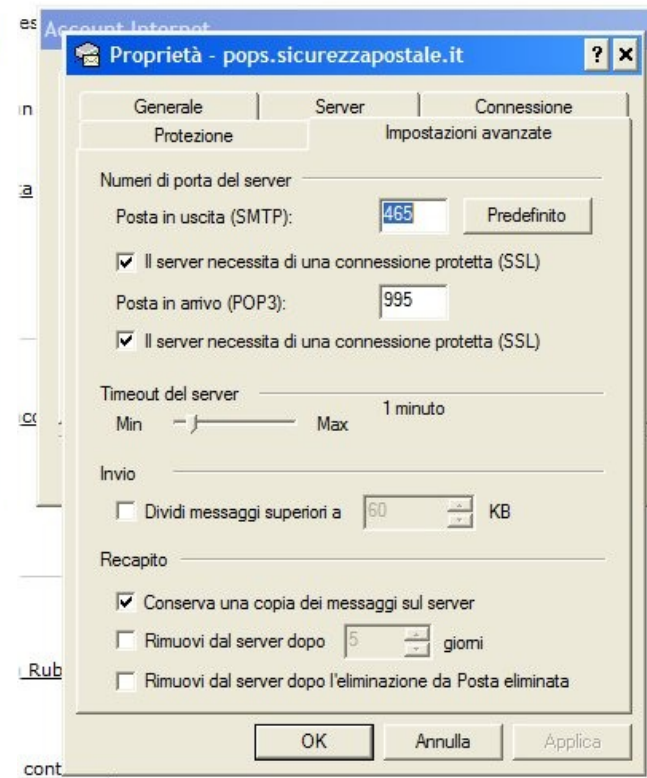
es Account Internet

n

a

co

Rub

cont

Proprietà - pops.sicurezzapostale.it

? ×

Generale | Server | Connessione
Protezione | Impostazioni avanzate

Numeri di porta del server

Posta in uscita (SMTP): 465 Predefinito

☑ Il server necessita di una connessione protetta (SSL)

Posta in arrivo (POP3): 995

☑ Il server necessita di una connessione protetta (SSL)

Timeout del server

Min Max 1 minuto

Invio

☐ Dividi messaggi superiori a 60 KB

Recapito

☑ Conserva una copia dei messaggi sul server

☐ Rimuovi dal server dopo 5 giorni

☐ Rimuovi dal server dopo l'eliminazione da Posta eliminata

OK Annulla Applica